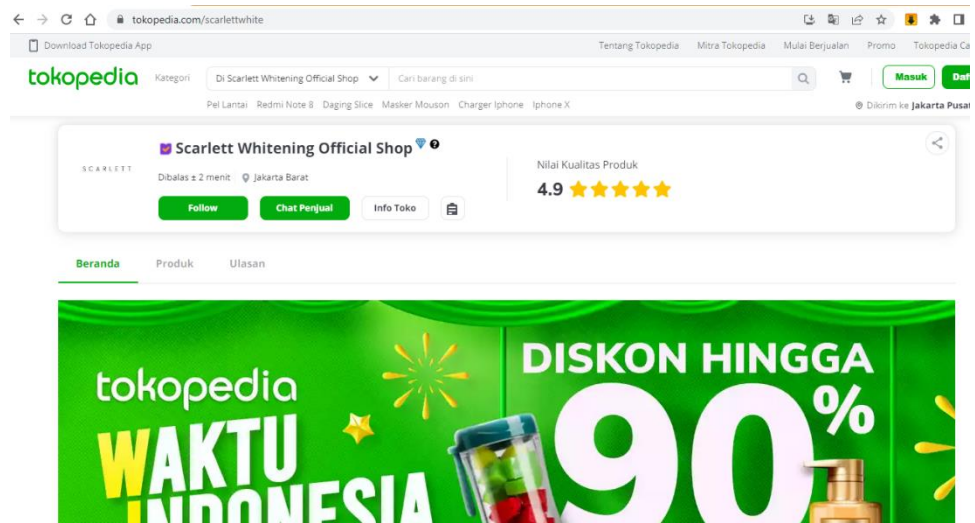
tokopedia.com/scarlettwhite

Download Tokopedia App

Tentang Tokopedia Mitra Tokopedia Mulai Berjualan Promo Tokopedia Ca

tokopedia Kategori Di Scarlett Whitening Official Shop Cari barang di sini Masuk Daf

Pel Lantai Redmi Note 8 Daging Slice Masker Mouson Charger Iphone Iphone X

Dikirim ke Jakarta Pusat

SCARLETT

Scarlett Whitening Official Shop

Dibalas ± 2 menit Jakarta Barat

Follow Chat Penjual Info Toko

Nilai Kualitas Produk

4.9

Beranda Produk Ulasan

tokopedia

WAKTU

INDONESIA

DISKON HINGGA

90%